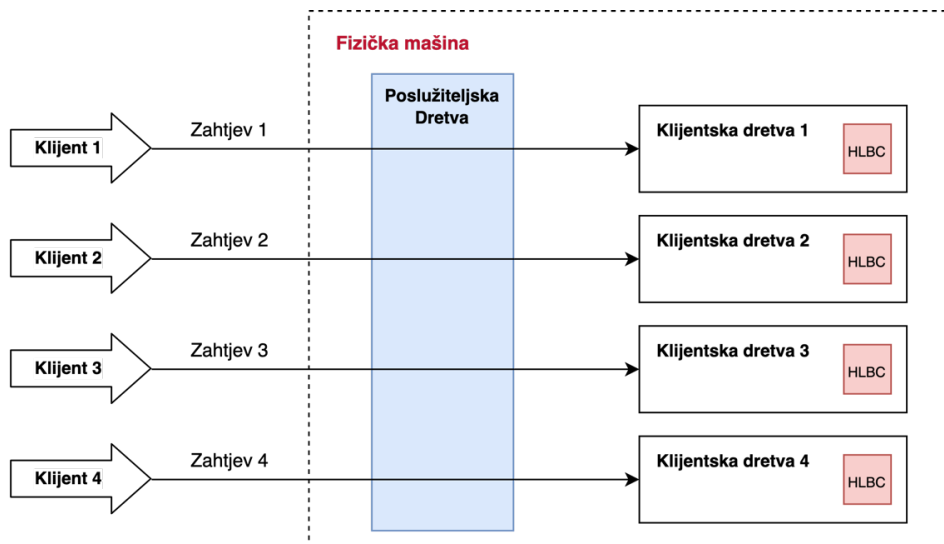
Fizička mašina

Poslužiteljska Dretva

Klijent 1
Zahtjev 1
Klijentska dretva 1
HLBC

Klijent 2
Zahtjev 2
Klijentska dretva 2
HLBC

Klijent 3
Zahtjev 3
Klijentska dretva 3
HLBC

Klijent 4
Zahtjev 4
Klijentska dretva 4
HLBC